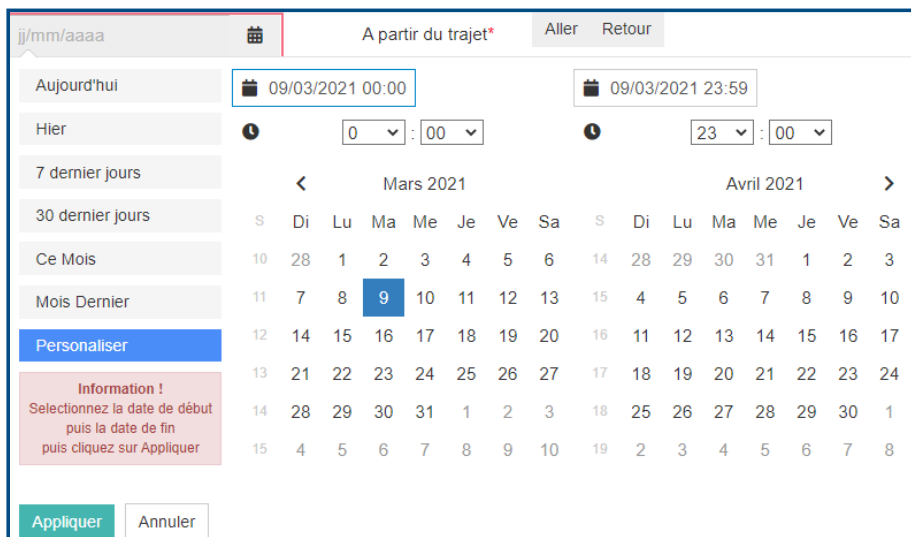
jj/mm/aaaa

A partir du trajet*

Aller Retour

Aujourd'hui

Hier

7 dernier jours

30 dernier jours

Ce Mois

Mois Dernier

Personaliser

Information !
Selectionnez la date de début
puis la date de fin
puis cliquez sur Appliquer

Appliquer Annuler

09/03/2021 00:00

0 : 00

09/03/2021 23:59

23 : 00

Mars 2021

| S | Di | Lu | Ma | Me | Je | Ve | Sa |
|---|---|---|---|---|---|---|---|
| 10 | 28 | 1 | 2 | 3 | 4 | 5 | 6 |
| 11 | 7 | 8 | 9 | 10 | 11 | 12 | 13 |
| 12 | 14 | 15 | 16 | 17 | 18 | 19 | 20 |
| 13 | 21 | 22 | 23 | 24 | 25 | 26 | 27 |
| 14 | 28 | 29 | 30 | 31 | 1 | 2 | 3 |
| 15 | 4 | 5 | 6 | 7 | 8 | 9 | 10 |

Avril 2021

| S | Di | Lu | Ma | Me | Je | Ve | Sa |
|---|---|---|---|---|---|---|---|
| 14 | 28 | 29 | 30 | 31 | 1 | 2 | 3 |
| 15 | 4 | 5 | 6 | 7 | 8 | 9 | 10 |
| 16 | 11 | 12 | 13 | 14 | 15 | 16 | 17 |
| 17 | 18 | 19 | 20 | 21 | 22 | 23 | 24 |
| 18 | 25 | 26 | 27 | 28 | 29 | 30 | 1 |
| 19 | 2 | 3 | 4 | 5 | 6 | 7 | 8 |